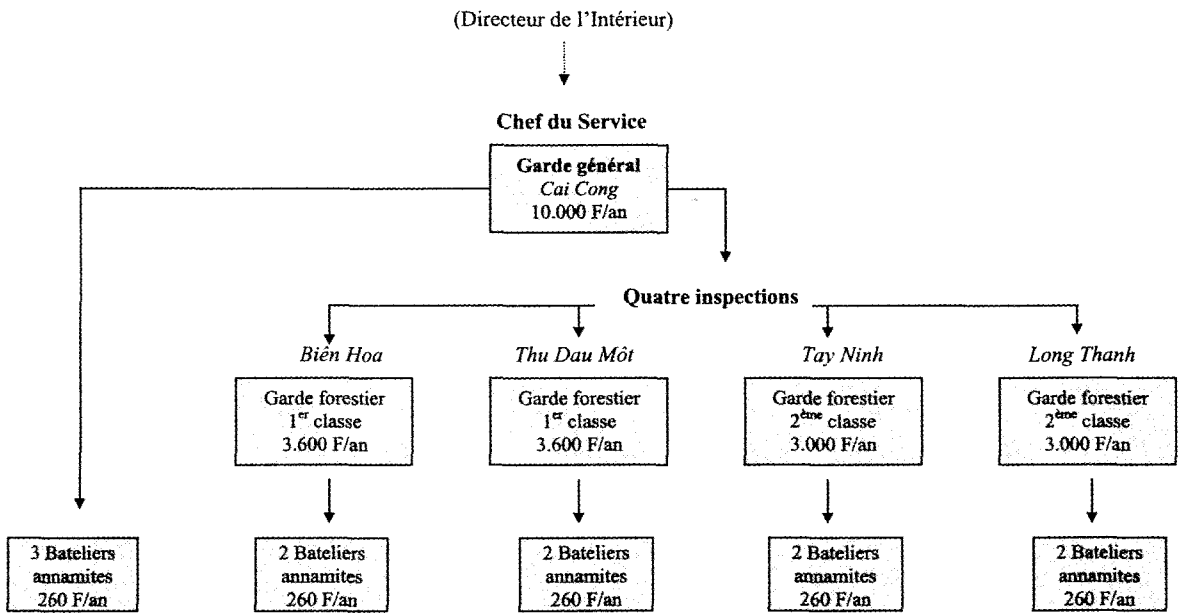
(Directeur de l'Intérieur)

Chef du Service

Garde général
Cai Cong
10.000 F/an

Quatre inspections

Biên Hoa

Garde forestier
$1^{er}$ classe
3.600 F/an

Thu Dau Môt

Garde forestier
$1^{er}$ classe
3.600 F/an

Tay Ninh

Garde forestier
$2^{ème}$ classe
3.000 F/an

Long Thanh

Garde forestier
$2^{ème}$ classe
3.000 F/an

3 Bateliers annamites 260 F/an

2 Bateliers annamites 260 F/an

2 Bateliers annamites 260 F/an

2 Bateliers annamites 260 F/an

2 Bateliers annamites 260 F/an